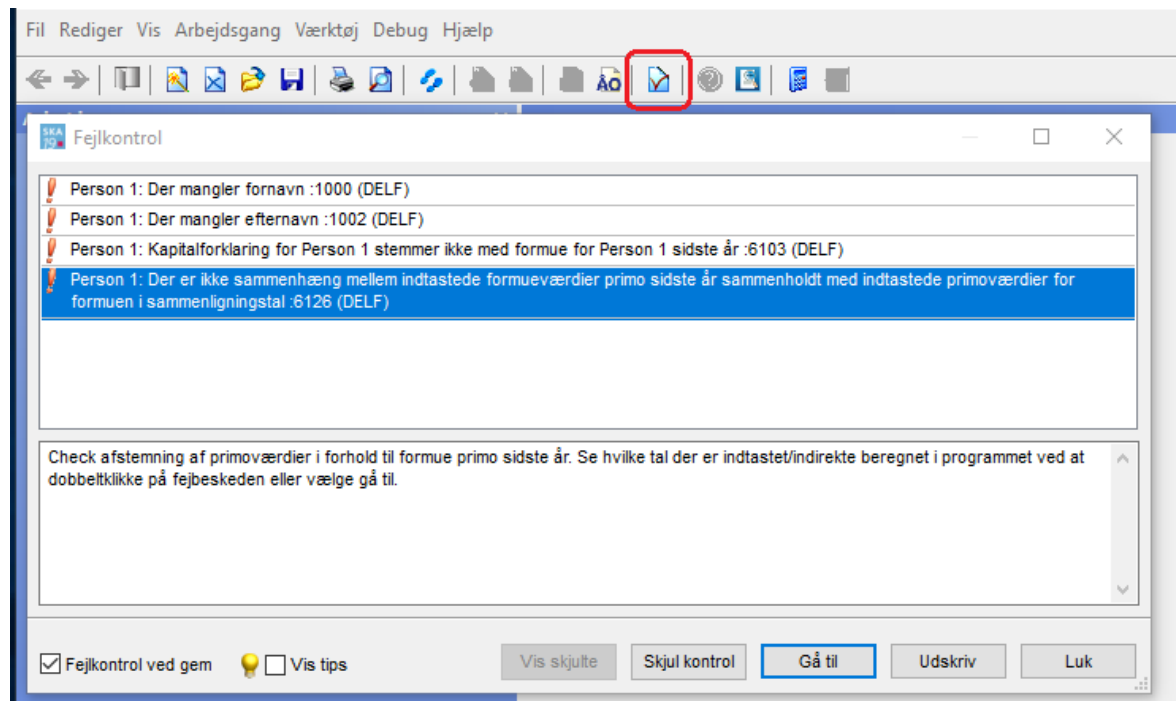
Fil Rediger Vis Arbejdsgang Værktøj Debug Hjælp

Fejlkontrol

Person 1: Der mangler fornavn :1000 (DELF)
Person 1: Der mangler efternavn :1002 (DELF)
Person 1: Kapitalforklaring for Person 1 stemmer ikke med formue for Person 1 sidste år :6103 (DELF)
Person 1: Der er ikke sammenhæng mellem indtastede formueværdier primo sidste år sammenholdt med indtastede primoværdier for formuen i sammenligningstal :6126 (DELF)

Check afstemning af primoværdier i forhold til formue primo sidste år. Se hvilke tal der er indtastet/indirekte beregnet i programmet ved at dobbeltklikke på fejbeskeden eller vælge gå til.

Fejlkontrol ved gem
Vis tips
Vis skjulte
Skjul kontrol
Gå til
Udskriv
Luk